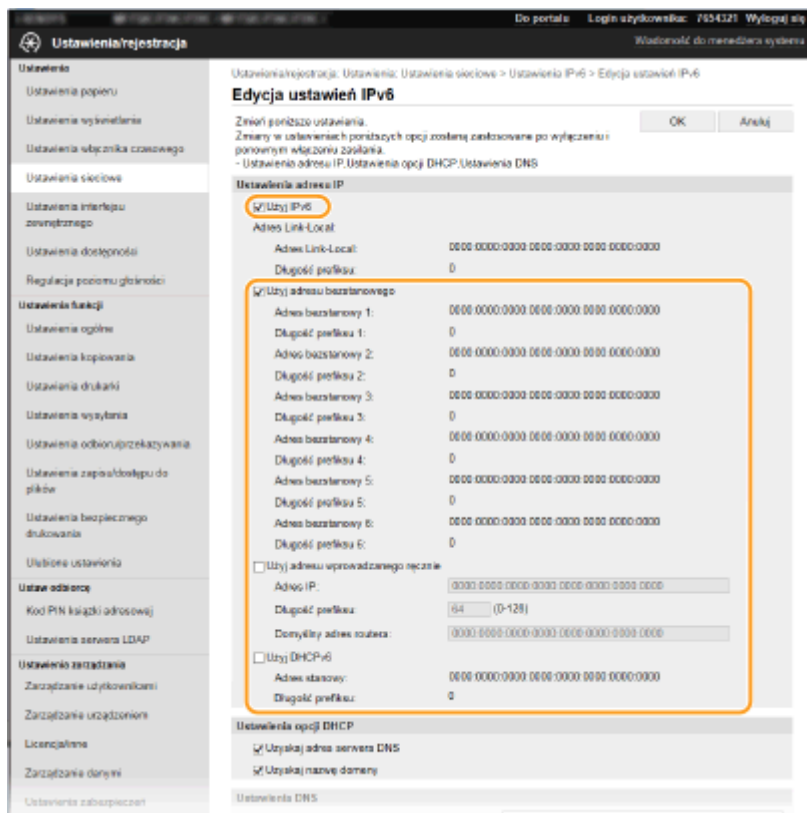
Do portalu Login użytkownika: 7654321 Wyloguj się

Ustawienia/rejestracja

Wiadomość do menedżera systemu

Ustawienia
Ustawienia papieru
Ustawienia wyświetlania
Ustawienia włącznika czasowego
Ustawienia sieciowe
Ustawienia interfejsu zewnętrznego
Ustawienia dostępności
Regulacja poziomu głośności
Ustawienia funkcji
Ustawienia ogólne
Ustawienia kopiowania
Ustawienia drukarki
Ustawienia wysyłania
Ustawienia odbioru/przekazywania
Ustawienia zapisu/dostępu do plików
Ustawienia bezpiecznego drukowania
Ulubione ustawienia
Ustaw odbiorcę
Kod PIN książki adresowej
Ustawienia serwera LDAP
Ustawienia zarządzania
Zarządzanie użytkownikami
Zarządzanie urządzeniem
Licencja/Inne
Zarządzanie danymi
Ustawienia zabezpieczeń

Ustawienia/rejestracja: Ustawienia: Ustawienia sieciowe > Ustawienia IPv6 > Edycja ustawień IPv6

Edycja ustawień IPv6

Zmień poniższe ustawienia.
Zmiany w ustawieniach poniższych opcji zostaną zastosowane po wyłączeniu i ponownym włączeniu zasilania.
- Ustawienia adresu IP,Ustawienia opcji DHCP,Ustawienia DNS

OK Anuluj

Ustawienia adresu IP
Użyj IPv6
Adres Link-Local
Adres Link-Local: 0000:0000:0000:0000:0000:0000:0000:0000
Długość prefiksu: 0
Użyj adresu bezstanowego
Adres bezstanowy 1: 0000:0000:0000:0000:0000:0000:0000:0000
Długość prefiksu 1: 0
Adres bezstanowy 2: 0000:0000:0000:0000:0000:0000:0000:0000
Długość prefiksu 2: 0
Adres bezstanowy 3: 0000:0000:0000:0000:0000:0000:0000:0000
Długość prefiksu 3: 0
Adres bezstanowy 4: 0000:0000:0000:0000:0000:0000:0000:0000
Długość prefiksu 4: 0
Adres bezstanowy 5: 0000:0000:0000:0000:0000:0000:0000:0000
Długość prefiksu 5: 0
Adres bezstanowy 6: 0000:0000:0000:0000:0000:0000:0000:0000
Długość prefiksu 6: 0
Użyj adresu wprowadzanego ręcznie
Adres IP: 0000:0000:0000:0000:0000:0000:0000:0000
Długość prefiksu: 64 (0-128)
Domyślny adres routera: 0000:0000:0000:0000:0000:0000:0000:0000
Użyj DHCPv6
Adres stanowy: 0000:0000:0000:0000:0000:0000:0000:0000
Długość prefiksu: 0

Ustawienia opcji DHCP
Uzyskaj adres serwera DNS
Uzyskaj nazwę domeny

Ustawienia DNS